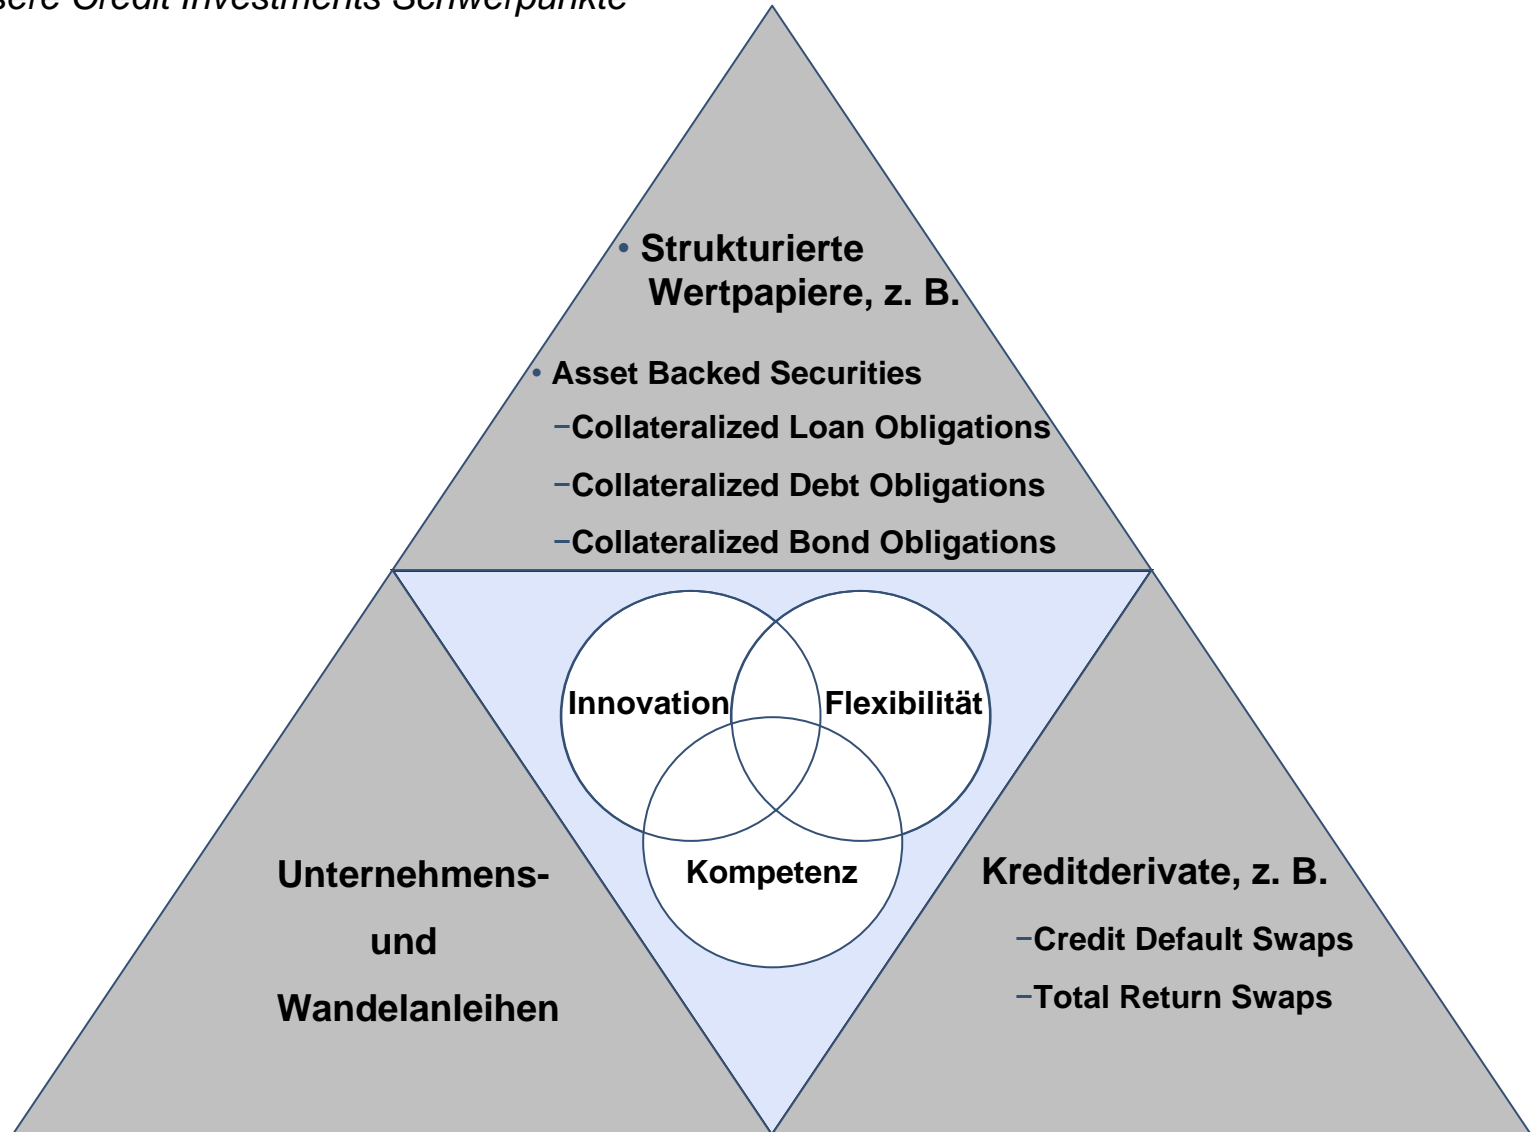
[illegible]sere Credit Investments Schwerpunkte

• Strukturierte Wertpapiere, z. B.

• Asset Backed Securities

–Collateralized Loan Obligations

–Collateralized Debt Obligations

–Collateralized Bond Obligations

Innovation

Flexibilität

Kompetenz

Unternehmens- und Wandelanleihen

Kreditderivate, z. B.

–Credit Default Swaps

–Total Return Swaps